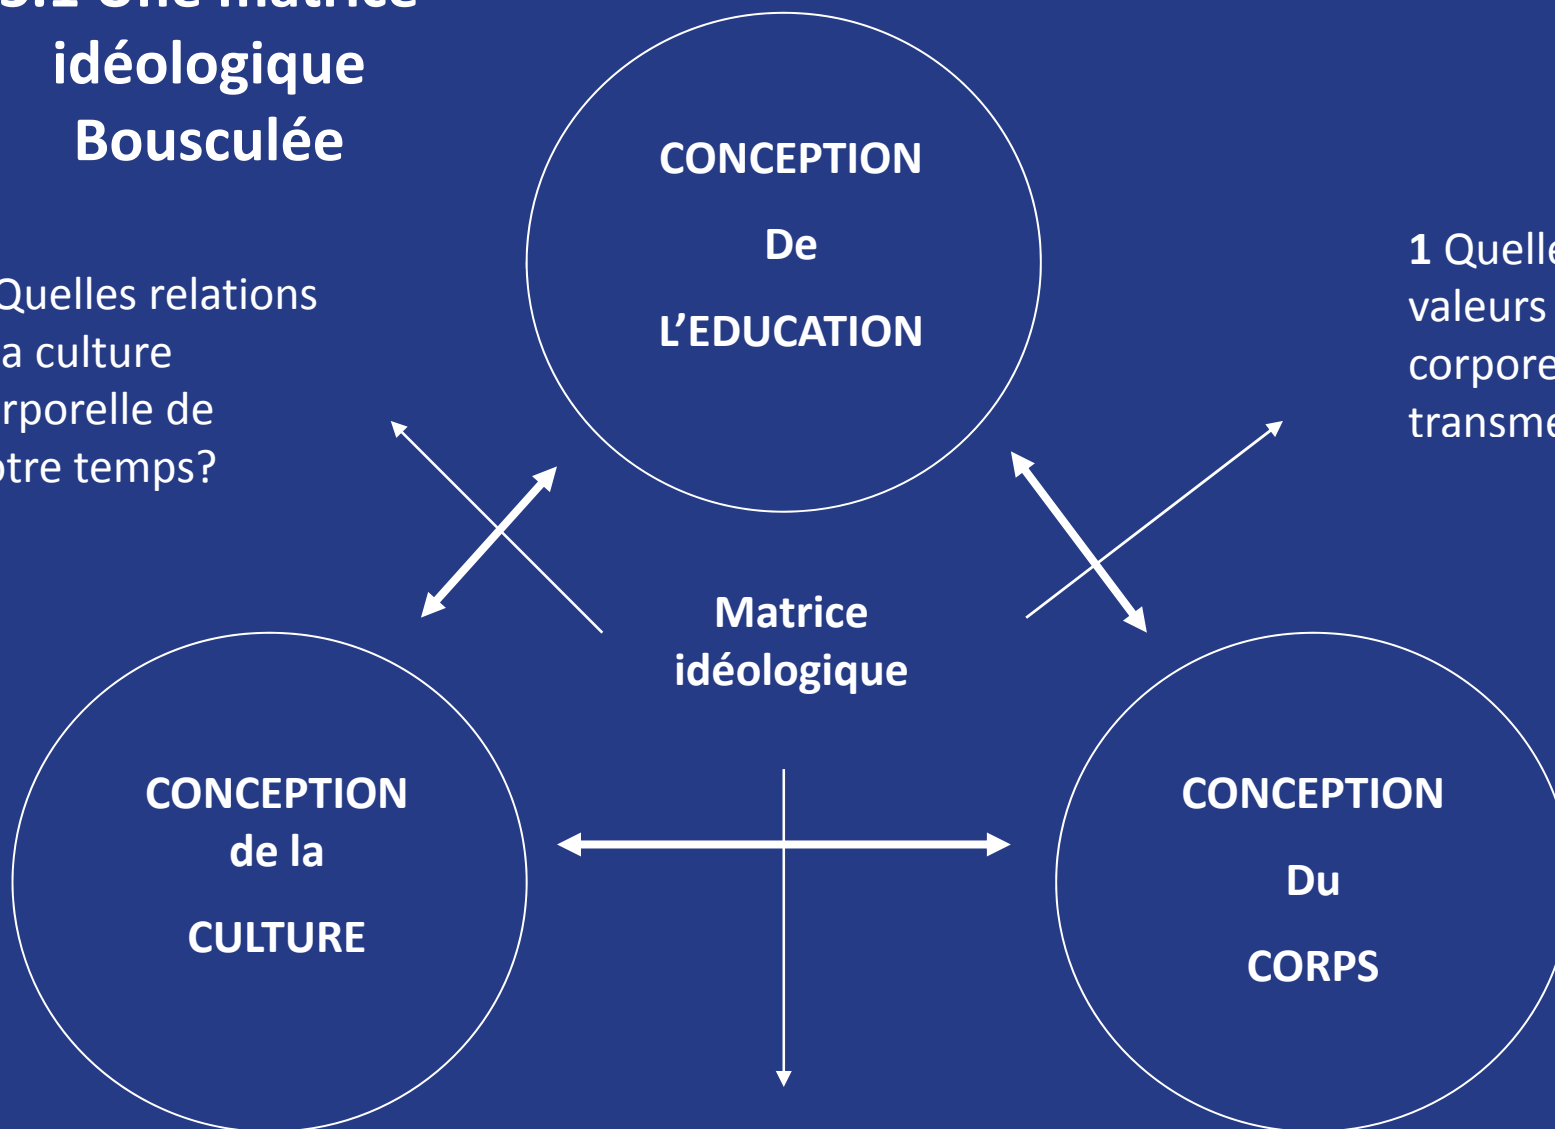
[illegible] idéologique Bousculée

CONCEPTION

De

L'EDUCATION

1 Quell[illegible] valeurs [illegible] corpore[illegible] transme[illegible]

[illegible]Quelles relations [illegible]a culture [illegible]rporelle de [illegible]tre temps?

Matrice idéologique

CONCEPTION de la

CULTURE

CONCEPTION

Du

CORPS